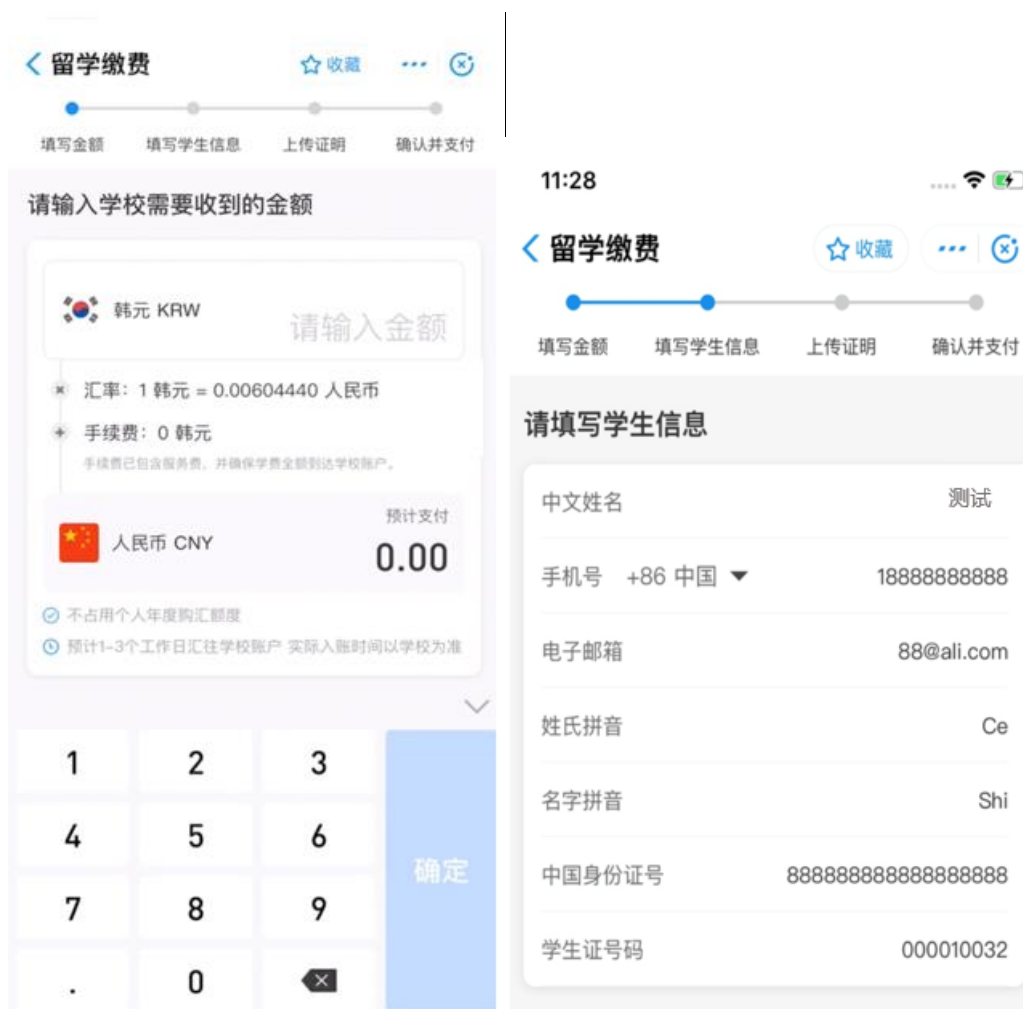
留学缴费 收藏

填写金额 填写学生信息 上传证明 确认并支付

请输入学校需要收到的金额

韩元 KRW 请输入金额

汇率：1 韩元 = 0.00604440 人民币

手续费：0 韩元

手续费已包含服务费，并确保学费全额到达学校账户。

人民币 CNY 预计支付 0.00

不占用个人年度购汇额度

预计1-3个工作日汇往学校账户 实际入账时间以学校为准

1 2 3
4 5 6 确定
7 8 9
. 0

11:28

留学缴费 收藏

填写金额 填写学生信息 上传证明 确认并支付

请填写学生信息

| | |
|---|---|
| 中文姓名 | 测试 |
| 手机号 +86 中国 | 18888888888 |
| 电子邮箱 | 88@ali.com |
| 姓氏拼音 | Ce |
| 名字拼音 | Shi |
| 中国身份证号 | 888888888888888888 |
| 学生证号码 | 000010032 |